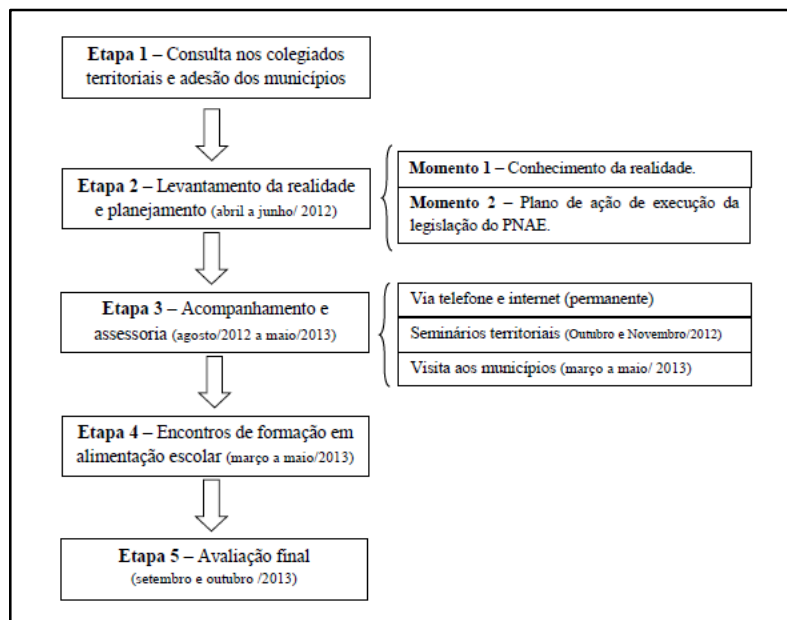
**Etapa 1** – Consulta nos colegiados territoriais e adesão dos municípios

**Etapa 2** – Levantamento da realidade e planejamento (abril a junho/ 2012)

**Momento 1** – Conhecimento da realidade.

**Momento 2** – Plano de ação de execução da legislação do PNAE.

**Etapa 3** – Acompanhamento e assessoria (agosto/2012 a maio/2013)

Via telefone e internet (permanente)

Seminários territoriais (Outubro e Novembro/2012)

Visita aos municípios (março a maio/ 2013)

**Etapa 4** – Encontros de formação em alimentação escolar (março a maio/2013)

**Etapa 5** – Avaliação final (setembro e outubro /2013)